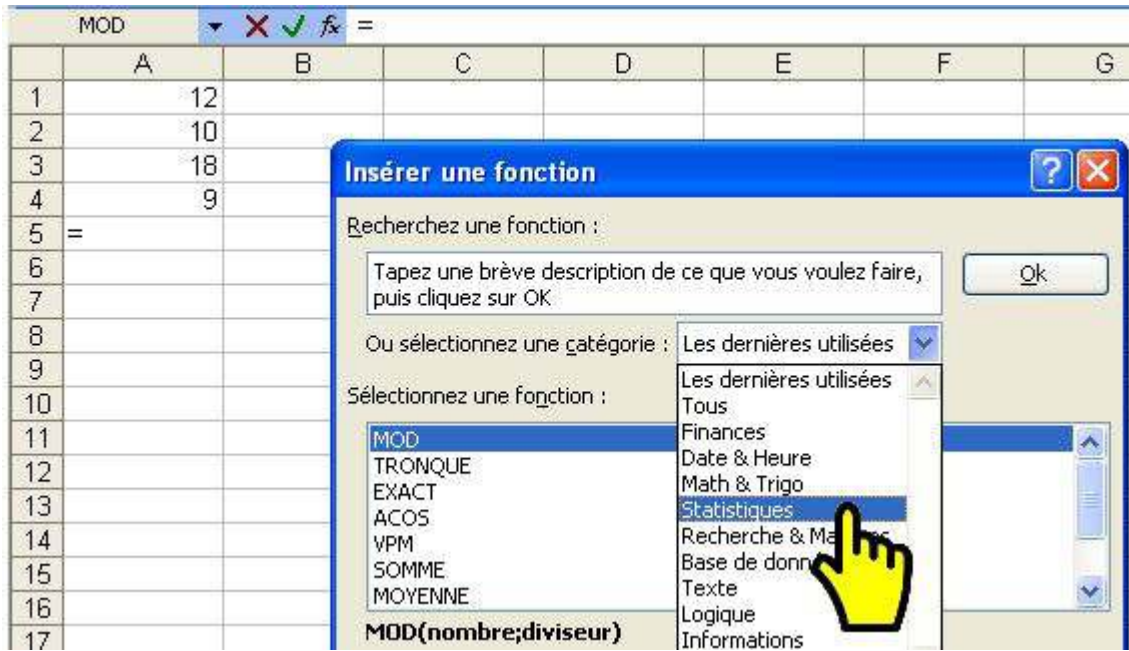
MOD $fx$ =

| | A | B | C | D | E | F | G |
|---|---|---|---|---|---|---|---|
| 1 | 12 | | | | | | |
| 2 | 10 | | | | | | |
| 3 | 18 | | | | | | |
| 4 | 9 | | | | | | |
| 5 | = | | | | | | |
| 6 | | | | | | | |
| 7 | | | | | | | |
| 8 | | | | | | | |
| 9 | | | | | | | |
| 10 | | | | | | | |
| 11 | | | | | | | |
| 12 | | | | | | | |
| 13 | | | | | | | |
| 14 | | | | | | | |
| 15 | | | | | | | |
| 16 | | | | | | | |
| 17 | | | | | | | |

Insérer une fonction

Recherchez une fonction :

Tapez une brève description de ce que vous voulez faire, puis cliquez sur OK

Ok

Ou sélectionnez une catégorie : Les dernières utilisées

Sélectionnez une fonction :

MOD
TRONQUE
EXACT
ACOS
VPM
SOMME
MOYENNE

Les dernières utilisées
Tous
Finances
Date & Heure
Math & Trigo
Statistiques
Recherche & Ma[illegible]
Base de donn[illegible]
Texte
Logique
Informations

MOD(nombre;diviseur)